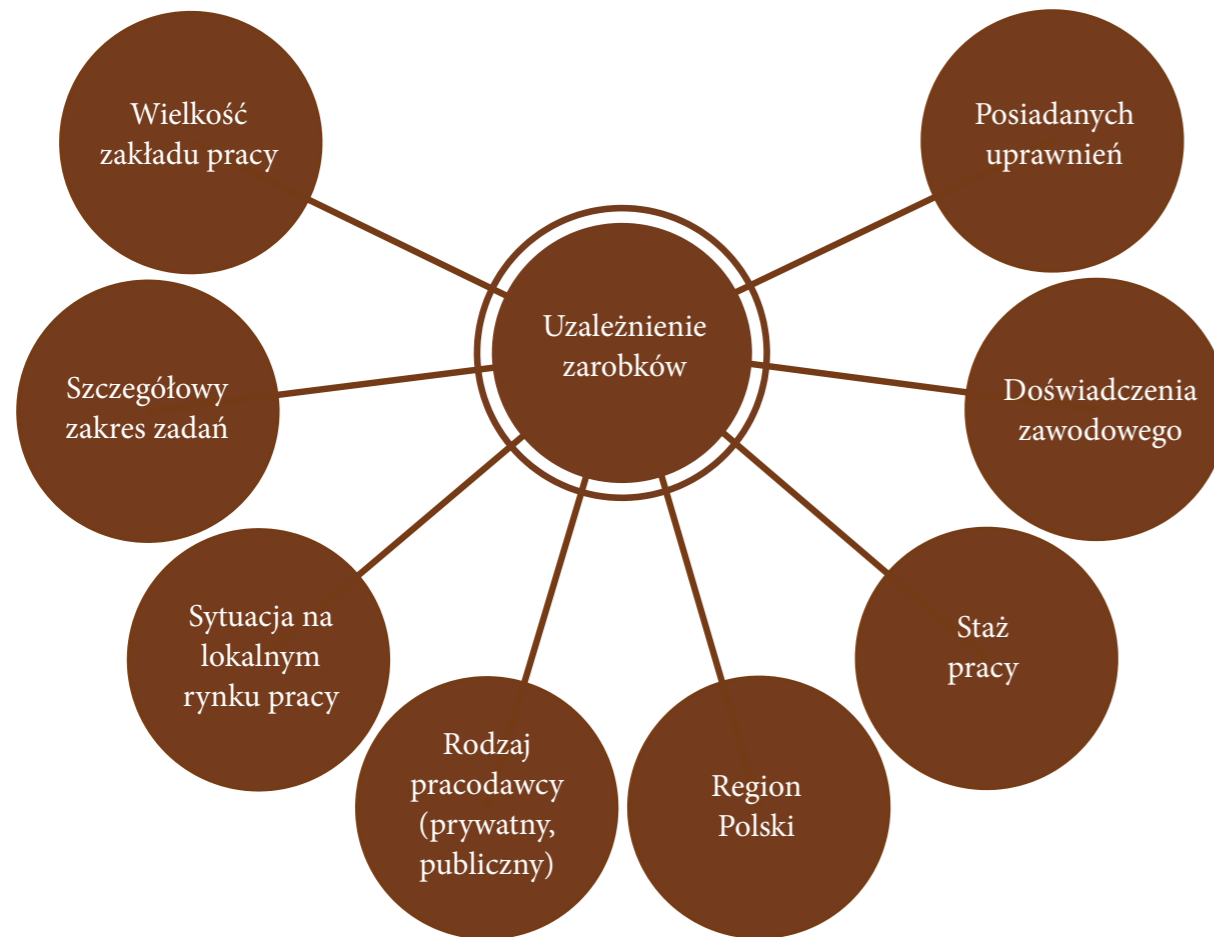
Uzależnienie zarobków

Wielkość zakładu pracy

Posiadanych uprawnień

Szczegółowy zakres zadań

Doświadczenia zawodowego

Sytuacja na lokalnym rynku pracy

Staż pracy

Rodzaj pracodawcy (prywatny, publiczny)

Region Polski